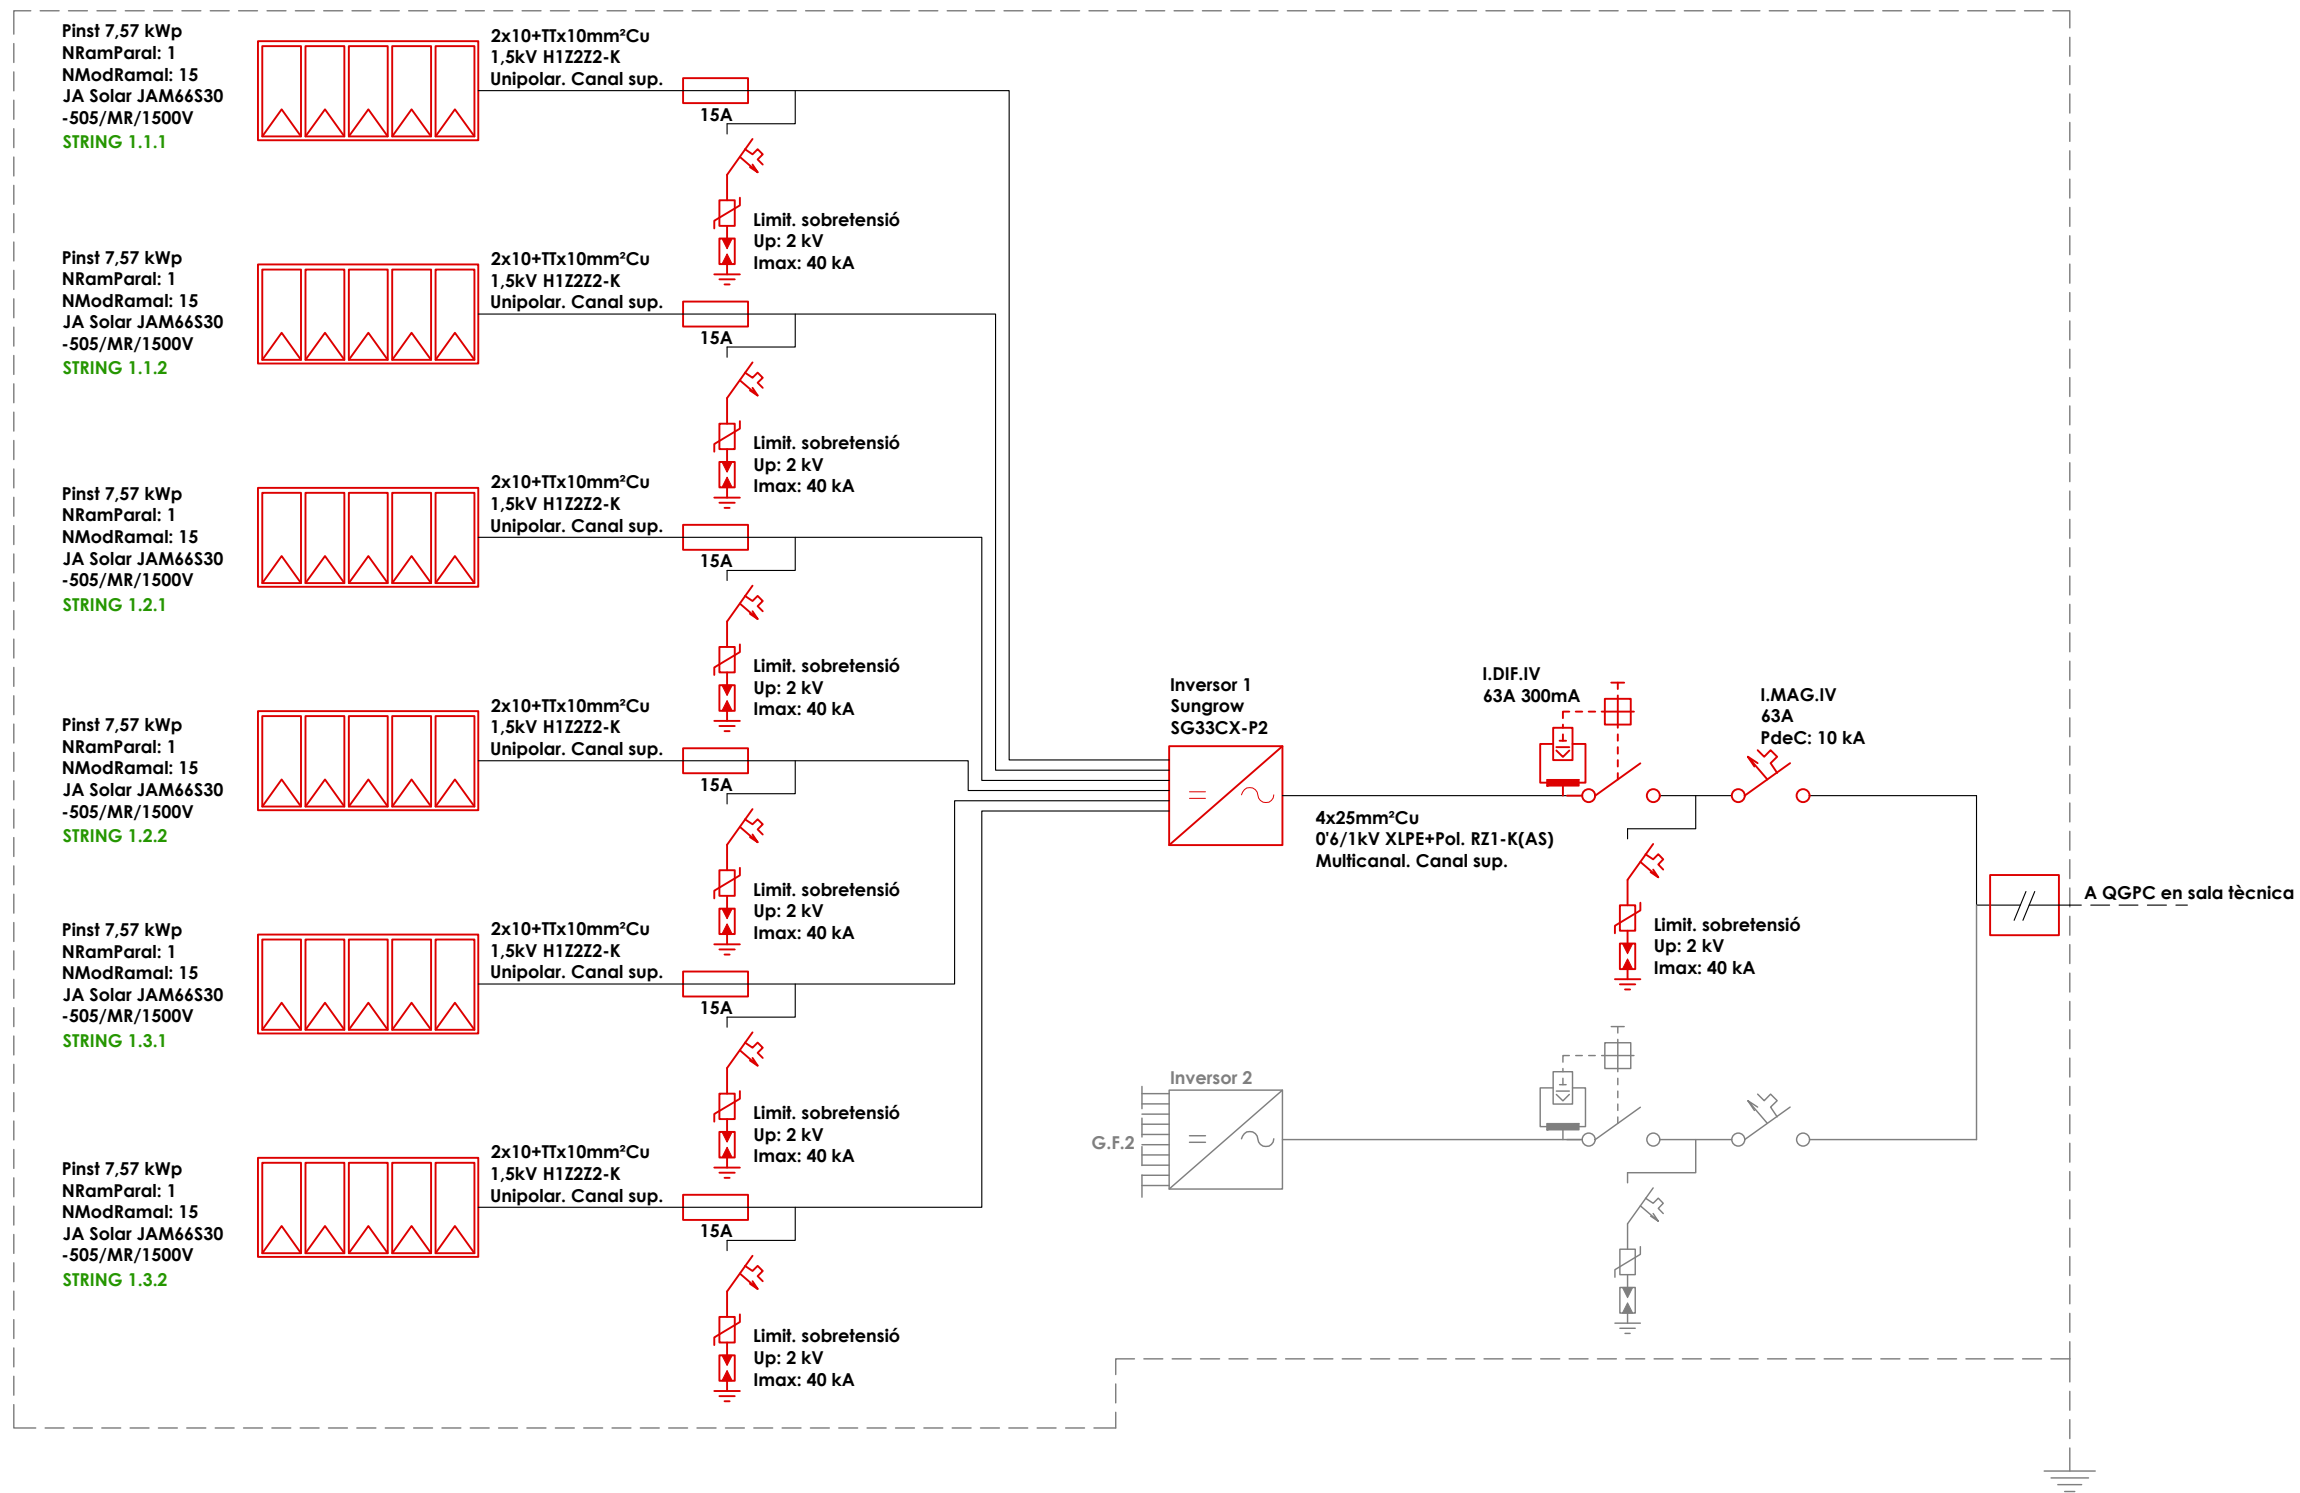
Pinst 7,57 kWp
NRamParal: 1
NModRamal: 15
JA Solar JAM66S30
-505/MR/1500V
STRING 1.1.1

2x10+TTx10mm²Cu
1,5kV H1Z2Z2-K
Unipolar. Canal sup.

15A

Limit. sobretensió
Up: 2 kV
Imax: 40 kA

Pinst 7,57 kWp
NRamParal: 1
NModRamal: 15
JA Solar JAM66S30
-505/MR/1500V
STRING 1.1.2

2x10+TTx10mm²Cu
1,5kV H1Z2Z2-K
Unipolar. Canal sup.

15A

Limit. sobretensió
Up: 2 kV
Imax: 40 kA

Pinst 7,57 kWp
NRamParal: 1
NModRamal: 15
JA Solar JAM66S30
-505/MR/1500V
STRING 1.2.1

2x10+TTx10mm²Cu
1,5kV H1Z2Z2-K
Unipolar. Canal sup.

15A

Limit. sobretensió
Up: 2 kV
Imax: 40 kA

Pinst 7,57 kWp
NRamParal: 1
NModRamal: 15
JA Solar JAM66S30
-505/MR/1500V
STRING 1.2.2

2x10+TTx10mm²Cu
1,5kV H1Z2Z2-K
Unipolar. Canal sup.

15A

Limit. sobretensió
Up: 2 kV
Imax: 40 kA

Pinst 7,57 kWp
NRamParal: 1
NModRamal: 15
JA Solar JAM66S30
-505/MR/1500V
STRING 1.3.1

2x10+TTx10mm²Cu
1,5kV H1Z2Z2-K
Unipolar. Canal sup.

15A

Limit. sobretensió
Up: 2 kV
Imax: 40 kA

Pinst 7,57 kWp
NRamParal: 1
NModRamal: 15
JA Solar JAM66S30
-505/MR/1500V
STRING 1.3.2

2x10+TTx10mm²Cu
1,5kV H1Z2Z2-K
Unipolar. Canal sup.

15A

Limit. sobretensió
Up: 2 kV
Imax: 40 kA

Inversor 1
Sungrow
SG33CX-P2

I.DIF.IV
63A 300mA

I.MAG.IV
63A
PdeC: 10 kA

4x25mm²Cu
0'6/1kV XLPE+Pol. RZ1-K(AS)
Multicanal. Canal sup.

Limit. sobretensió
Up: 2 kV
Imax: 40 kA

A QGPC en sala tècnica

Inversor 2
G.F.2